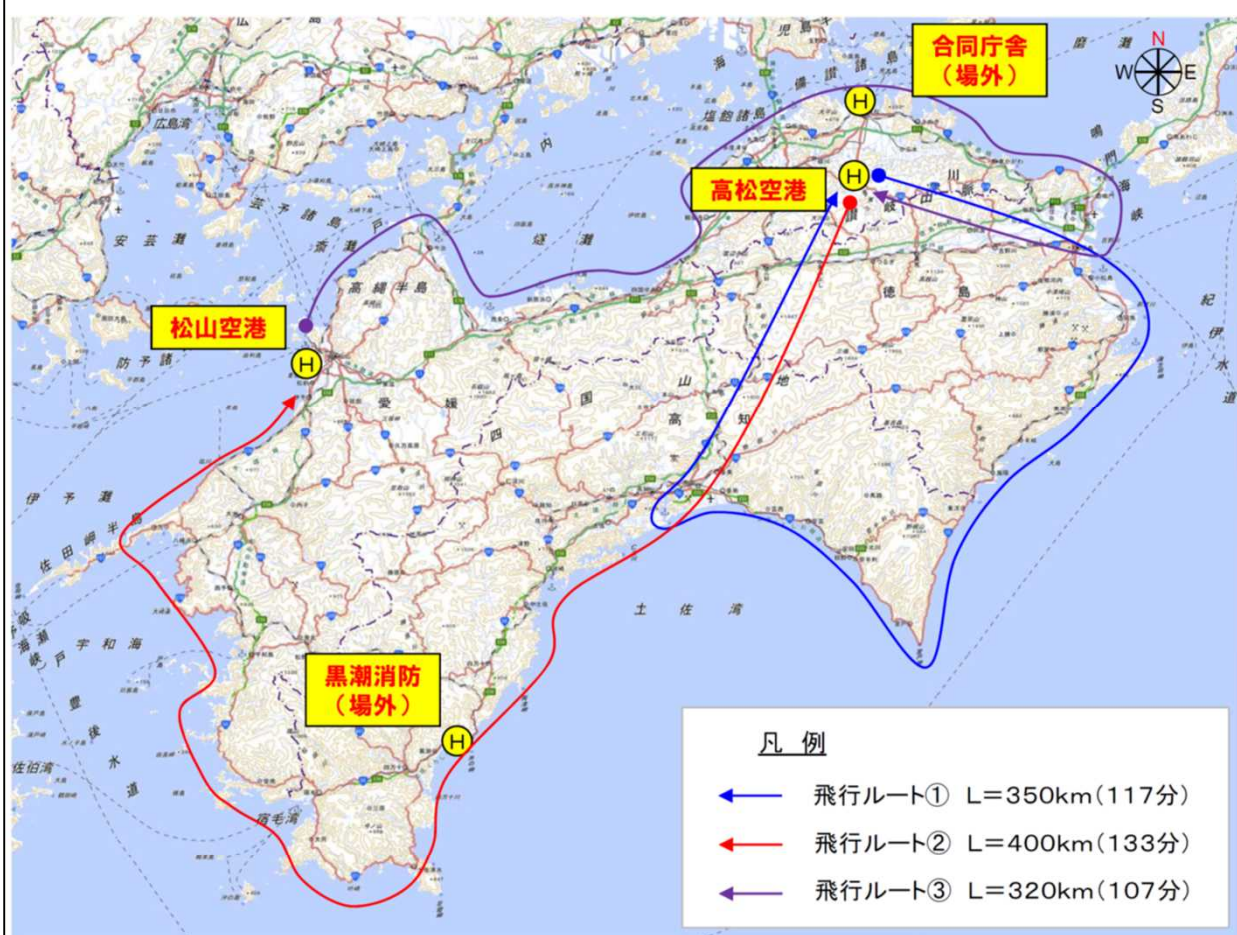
合同庁舎
（場外）

N
W E
S

高松空港

松山空港

黒潮消防
（場外）

H

広島湾
安芸灘
防予諸
芸予諸島
高縄半島
塩飽諸島
讃岐
愛媛
四国山地
高知
徳島
土佐湾
伊予灘
佐田岬半島
宇和海
豊後水道
宿毛湾
紀伊水道

凡　例

飛行ルート①　L＝350km（117分）

飛行ルート②　L＝400km（133分）

飛行ルート③　L＝320km（107分）